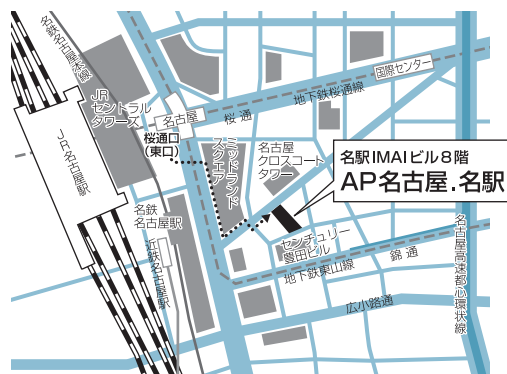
名古屋高速都心環状線

JRセントラルタワーズ

JR名古屋駅

名古屋

桜通

国際センター

地下鉄桜通線

桜通口(東口)

ミッドランドスクエア

名古屋クロスコートタワー

名駅IMAIビル8階

AP名古屋.名駅

名鉄名古屋駅

近鉄名古屋駅

センチュリー豊田ビル

錦通

地下鉄東山線

広小路通

名古屋高速都心環状線